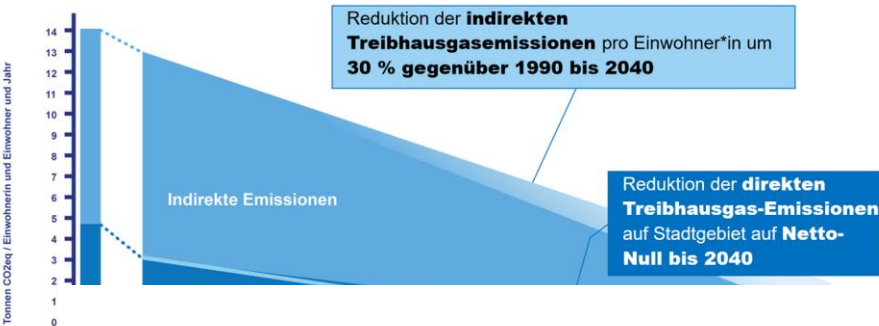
Tonnen CO2eq / Einwohnerin und Einwohner und Jahr

14
13
12
11
10
9
8
7
6
5
4
3
2
1
0

Reduktion der **indirekten Treibhausgasemissionen** pro Einwohner*in um **30 % gegenüber 1990 bis 2040**

Indirekte Emissionen

Reduktion der **direkten Treibhausgas-Emissionen** auf Stadtgebiet auf **Netto-Null bis 2040**